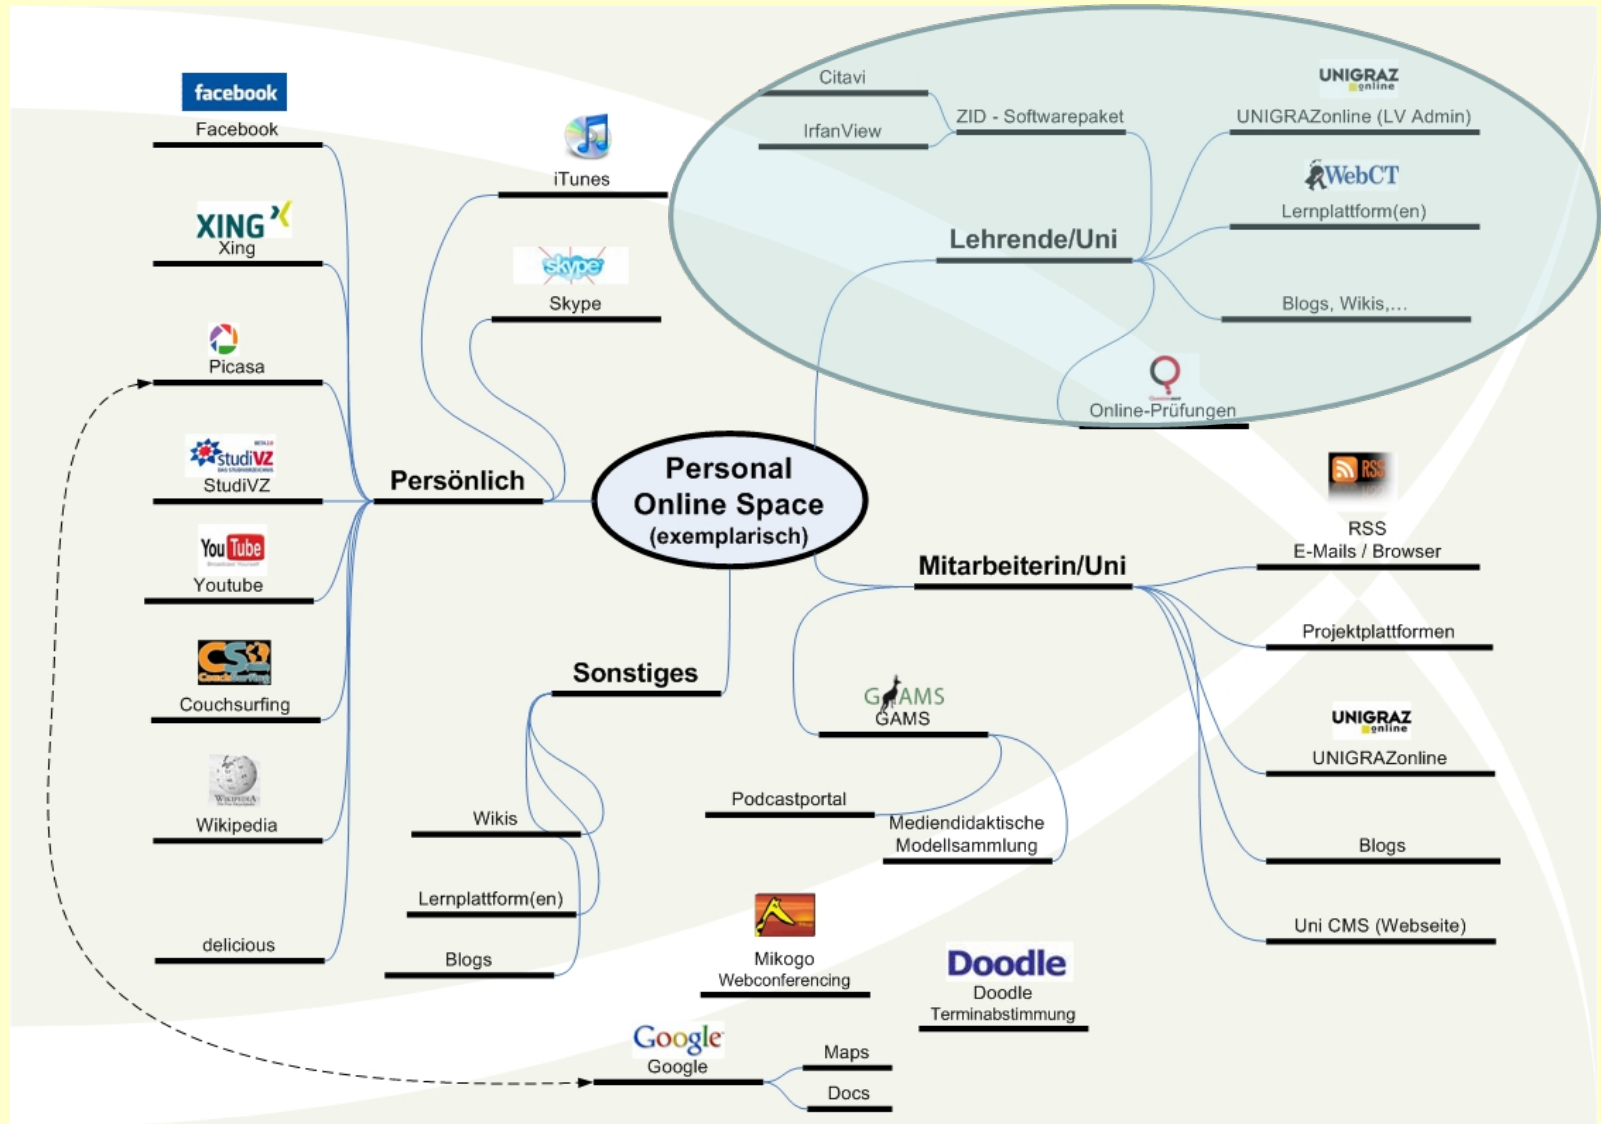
Personal Online Space (exemplarisch)

facebook
Facebook

XING
Xing

Picasa

studiVZ
StudiVZ

YouTube
Youtube

CS
Couchsurfing

Wikipedia

delicious

Persönlich

iTunes

skype
Skype

Citavi

IrfanView

ZID - Softwarepaket

UNIGRAZ online
UNIGRAZonline (LV Admin)

WebCT
Lernplattform(en)

Lehrende/Uni

Blogs, Wikis,...

Online-Prüfungen

RSS
RSS
E-Mails / Browser

Mitarbeiterin/Uni

Projektplattformen

GAMS
GAMS

UNIGRAZ online
UNIGRAZonline

Podcastportal

Mediendidaktische Modellsammlung

Blogs

Uni CMS (Webseite)

Sonstiges

Wikis

Lernplattform(en)

Blogs

Mikogo
Webconferencing

Doodle
Doodle
Terminabstimmung

Google
Google

Maps

Docs